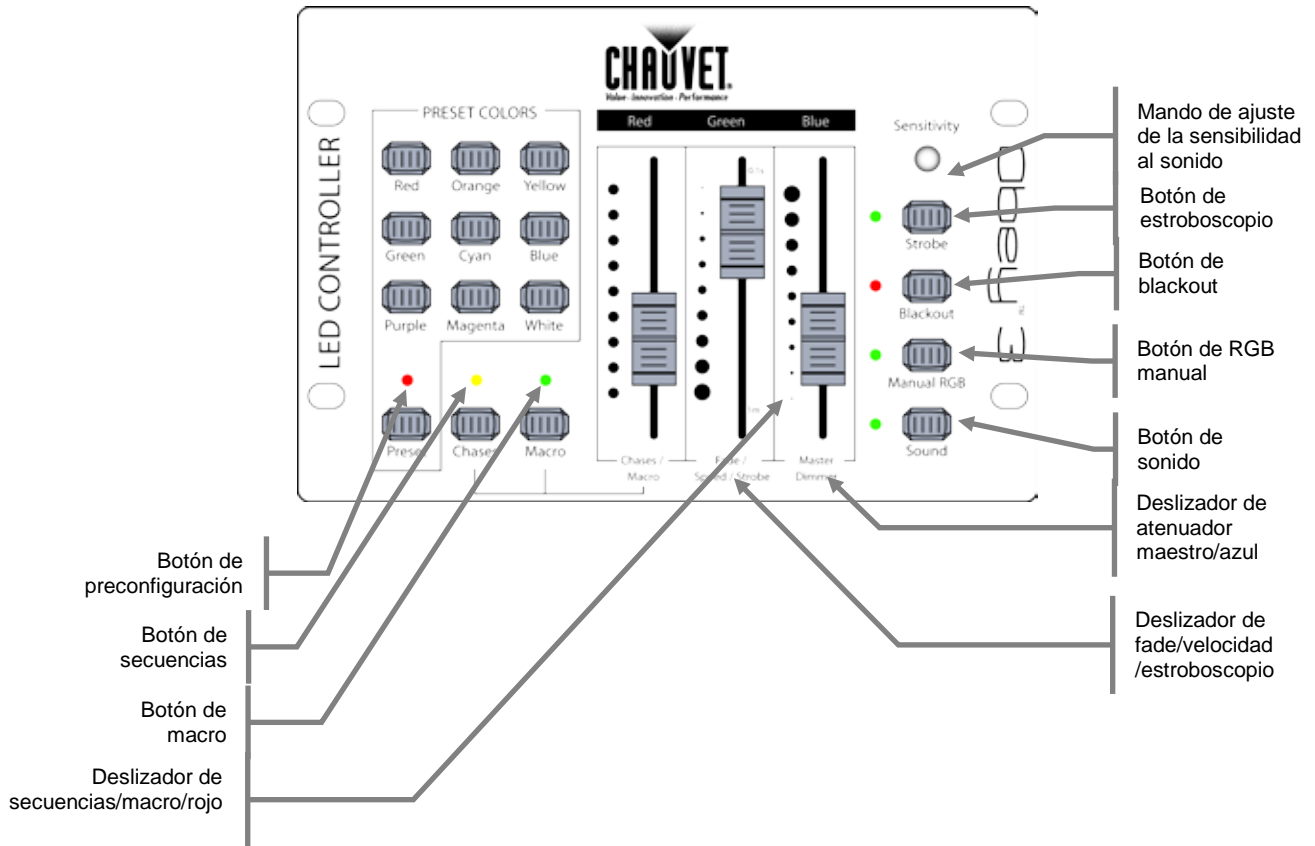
CHAUVET
Value · Innovation · Performance

LED CONTROLLER

PRESET COLORS
Red Orange Yellow
Green Cyan Blue
Purple Magenta White

Preset Chases Macro

Red Green Blue

Chases / Macro
Fade / Speed / Strobe
Master Dimmer

Sensitivity
Strobe
Blackout
Manual RGB
Sound

Mando de ajuste de la sensibilidad al sonido

Botón de estroboscopio

Botón de blackout

Botón de RGB manual

Botón de sonido

Deslizador de atenuador maestro/azul

Deslizador de fade/velocidad /estroboscopio

Botón de preconfiguración

Botón de secuencias

Botón de macro

Deslizador de secuencias/macro/rojo